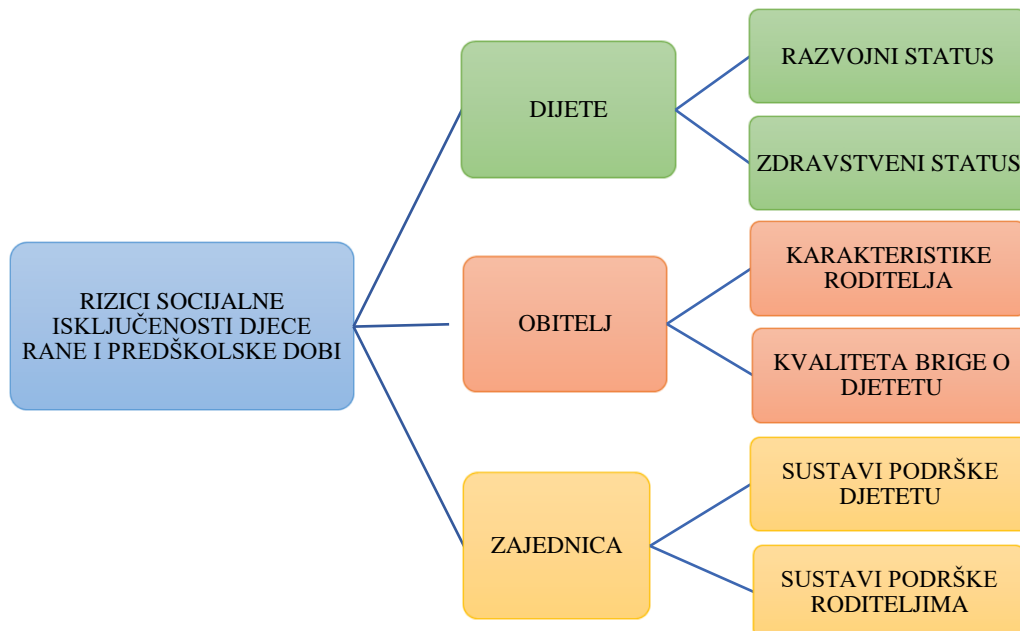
RIZICI SOCIJALNE ISKLJUČENOSTI DJECE RANE I PREDŠKOLSKE DOBI

DIJETE

RAZVOJNI STATUS

ZDRAVSTVENI STATUS

OBITELJ

KARAKTERISTIKE RODITELJA

KVALITETA BRIGE O DJETETU

ZAJEDNICA

SUSTAVI PODRŠKE DJETETU

SUSTAVI PODRŠKE RODITELJIMA